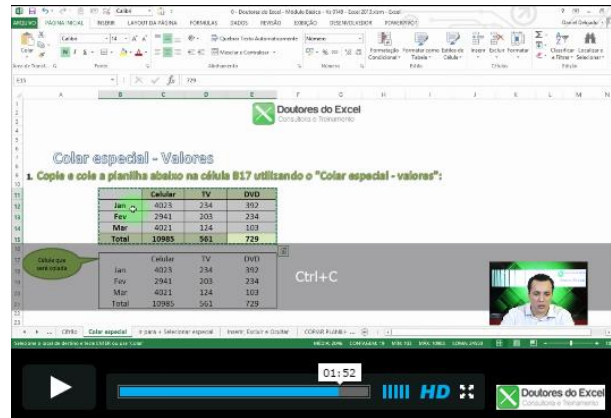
0 - Doutores do Excel - Módulo Básico - Vs 3940 - Excel 2013.xlsm - Excel

ARQUIVO PÁGINA INICIAL INSERIR LAYOUT DA PÁGINA FÓRMULAS DADOS REVISÃO EXIBIÇÃO DESENVOLVEDOR POWERPIVOT

Calibri 14 Quebrar Texto Automaticamente Número Formatação Condicional Formatar como Tabela Estilos de Célula Inserir Excluir Formatar Classificar e Filtrar Localizar e Selecionar

Mesclar e Centralizar

Área de Transf. Fonte Alinhamento Número Estilo Células Edição

E15 729

Doutores do Excel
Consultoria e Treinamento

Colar especial - Valores

1. Copie e cole a planilha abaixo na célula B17 utilizando o "Colar especial - valores":

| | Celular | TV | DVD |
|---|---|---|---|
| Jan | 4023 | 234 | 392 |
| Fev | 2941 | 203 | 234 |
| Mar | 4021 | 124 | 103 |
| Total | 10985 | 561 | 729 |

Célula que será colada

| | Celular | TV | DVD |
|---|---|---|---|
| Jan | 4023 | 234 | 392 |
| Fev | 2941 | 203 | 234 |
| Mar | 4021 | 124 | 103 |
| Total | 10985 | 561 | 729 |

Ctrl+C

Colar especial

Selecione o local de destino e tecle ENTER ou use "Colar"

01:52

HD

Doutores do Excel
Consultoria e Treinamento